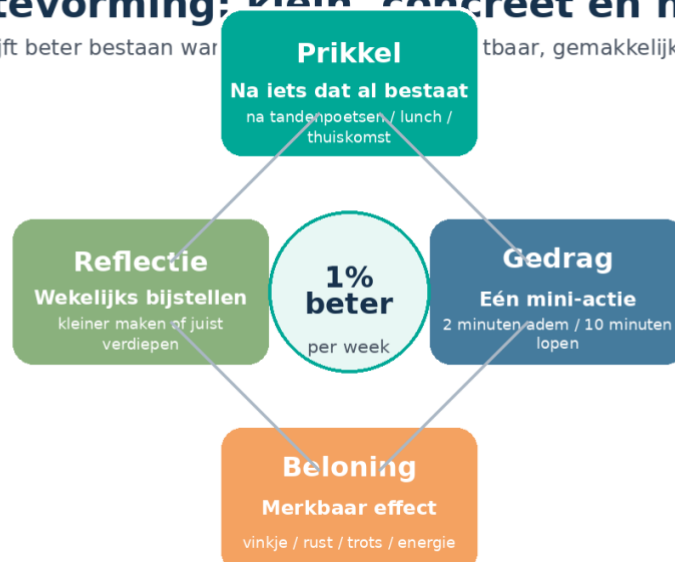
tevorming: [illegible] concreet en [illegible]

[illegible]ijft beter bestaan war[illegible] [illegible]tbaar, gemakkelijk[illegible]

Prikkel
Na iets dat al bestaat
na tandenpoetsen / lunch / thuiskomst

Reflectie
Wekelijks bijstellen
kleiner maken of juist verdiepen

1%
beter
per week

Gedrag
Eén mini-actie
2 minuten adem / 10 minuten lopen

Beloning
Merkbaar effect
vinkje / rust / trots / energie